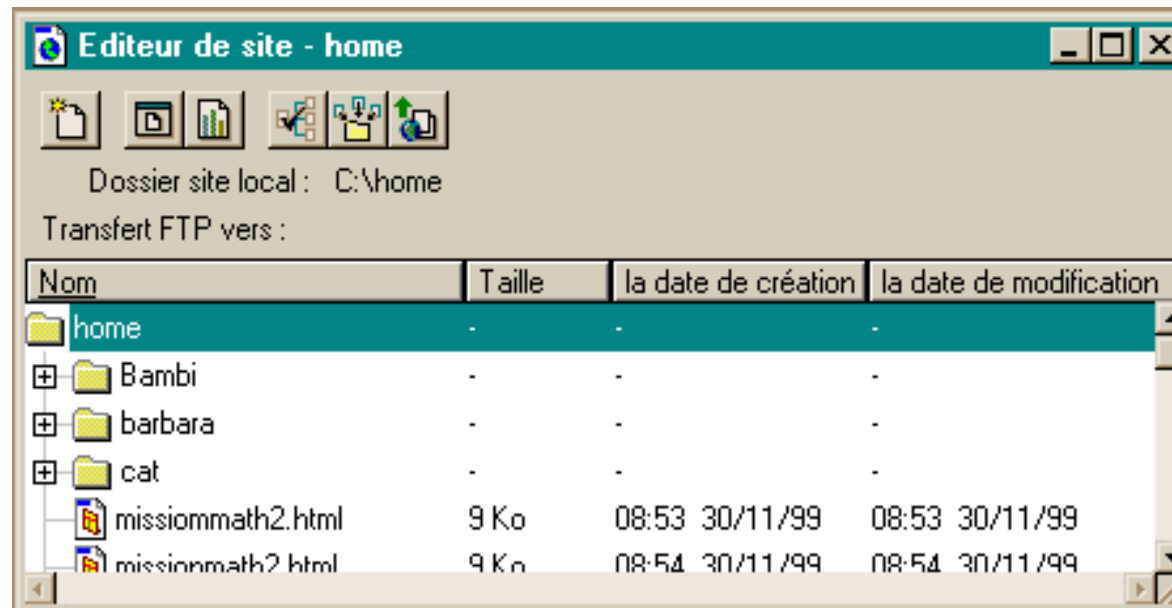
Editeur de site - home

Dossier site local : C:\home

Transfert FTP vers :

| Nom | Taille | la date de création | la date de modification |
|---|---|---|---|
| home | - | - | - |
| Bambi | - | - | - |
| barbara | - | - | - |
| cat | - | - | - |
| missiommath2.html | 9 Ko | 08:53 30/11/99 | 08:53 30/11/99 |
| missionmath2.html | 9 Ko | 08:54 30/11/99 | 08:54 30/11/99 |